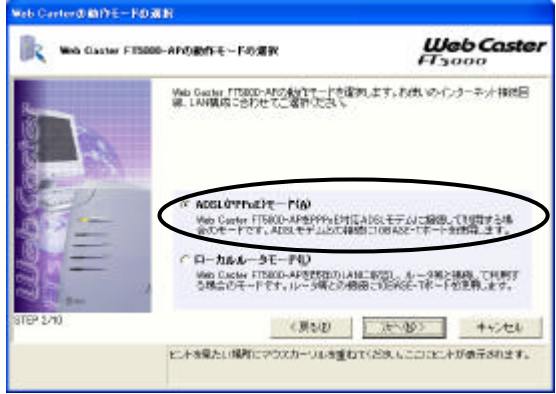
Web Casterの動作モードの選択

Web Caster FT5000-APの動作モードの選択

Web Caster FT5000

Web Caster FT5000-APの動作モードを選択します。お使いのインターネット接続回線、LAN構成に合わせてご選択ください。

ADSL(PPPoE)モード(A)

Web Caster FT5000-APをPPPoE対応ADSLモデムに接続して使用する場合のモードです。ADSLモデムとの接続に10BASE-Tポートを使用します。

ローカルルータモード(L)

Web Caster FT5000-APを既存のLANに設置し、ルータ等と接続して利用する場合のモードです。ルータ等との接続に10BASE-Tポートを使用します。

STEP 2/10

< 戻る(B)

次へ(N) >

キャンセル

ヒントを見たい場所にマウスカーソルを重ねてください。ここにヒントが表示されます。